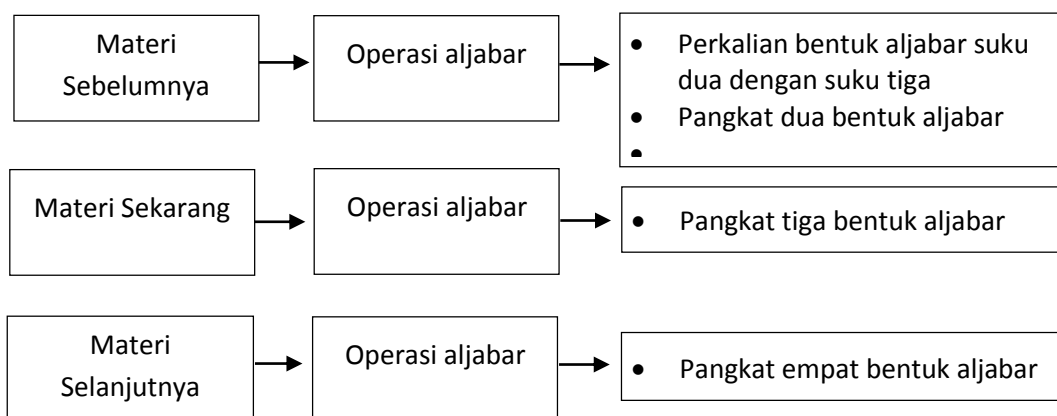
Materi Sebelumnya

Operasi aljabar

- Perkalian bentuk aljabar suku dua dengan suku tiga
- Pangkat dua bentuk aljabar
-

Materi Sekarang

Operasi aljabar

- Pangkat tiga bentuk aljabar

Materi Selanjutnya

Operasi aljabar

- Pangkat empat bentuk aljabar